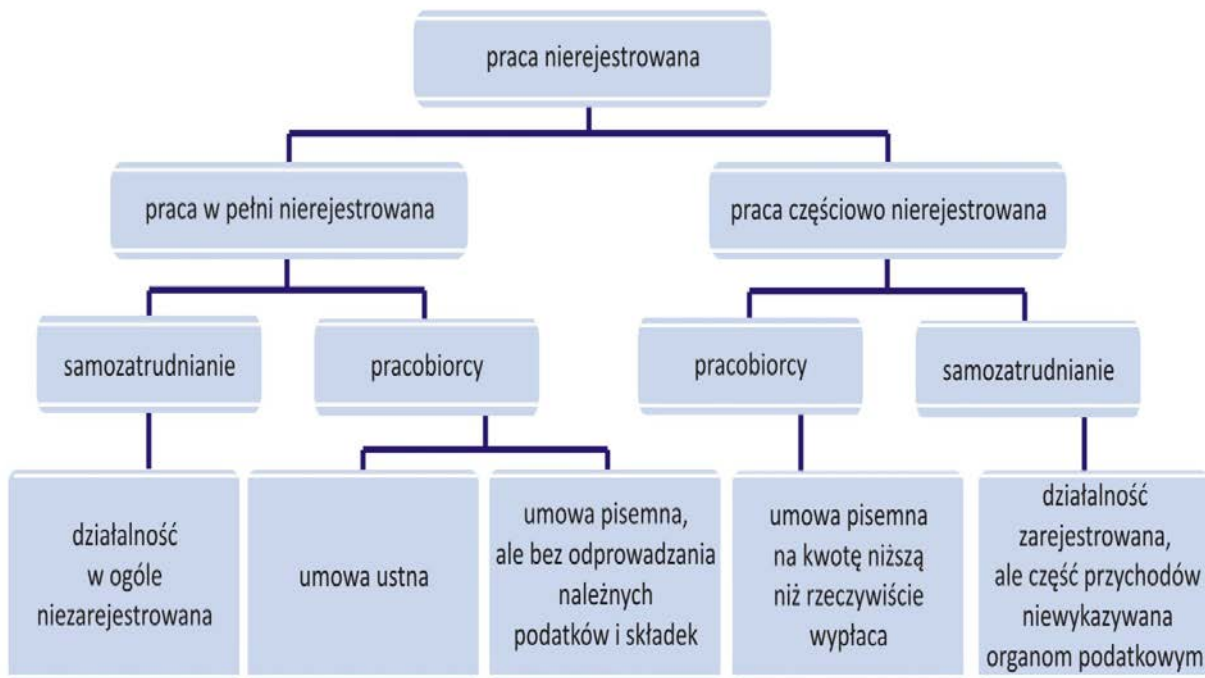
praca nierejestrowana

praca w pełni nierejestrowana

praca częściowo nierejestrowana

samozatrudnianie

pracobiorcy

pracobiorcy

samozatrudnianie

działalność w ogóle niezarejestrowana

umowa ustna

umowa pisemna, ale bez odprowadzania należnych podatków i składek

umowa pisemna na kwotę niższą niż rzeczywiście wypłaca

działalność zarejestrowana, ale część przychodów niewykazywana organom podatkowym